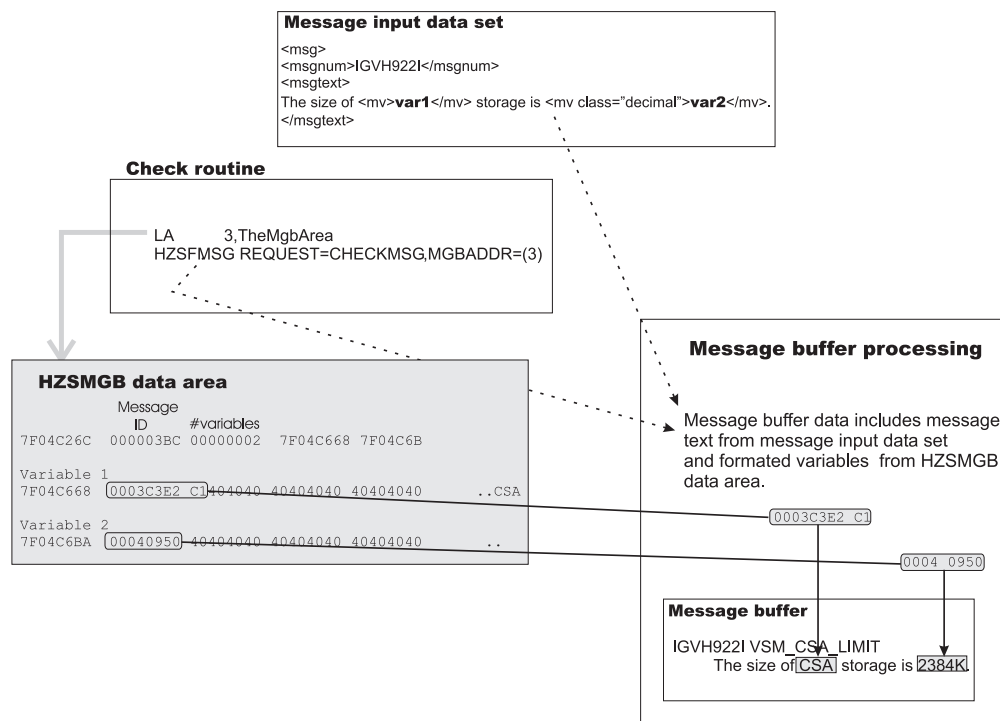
Message input data set

<msg>
<msgnum>IGVH922I</msgnum>
<msgtext>
The size of <mv>var1</mv> storage is <mv class="decimal">var2</mv>.
</msgtext>

Check routine

LA 3,TheMgbArea
HZSFMSG REQUEST=CHECKMSG,MGBADDR=(3)

HZSMGB data area

Message ID #variables
7F04C26C 000003BC 00000002 7F04C668 7F04C6B

Variable 1
7F04C668 0003C3E2 C1404040 40404040 40404040 ..CSA

Variable 2
7F04C6BA 00040950 40404040 40404040 40404040 ..

Message buffer processing

Message buffer data includes message text from message input data set and formated variables from HZSMGB data area.

0003C3E2 C1

0004 0950

Message buffer

IGVH922I VSM_CSA_LIMIT
The size of CSA storage is 2384K.